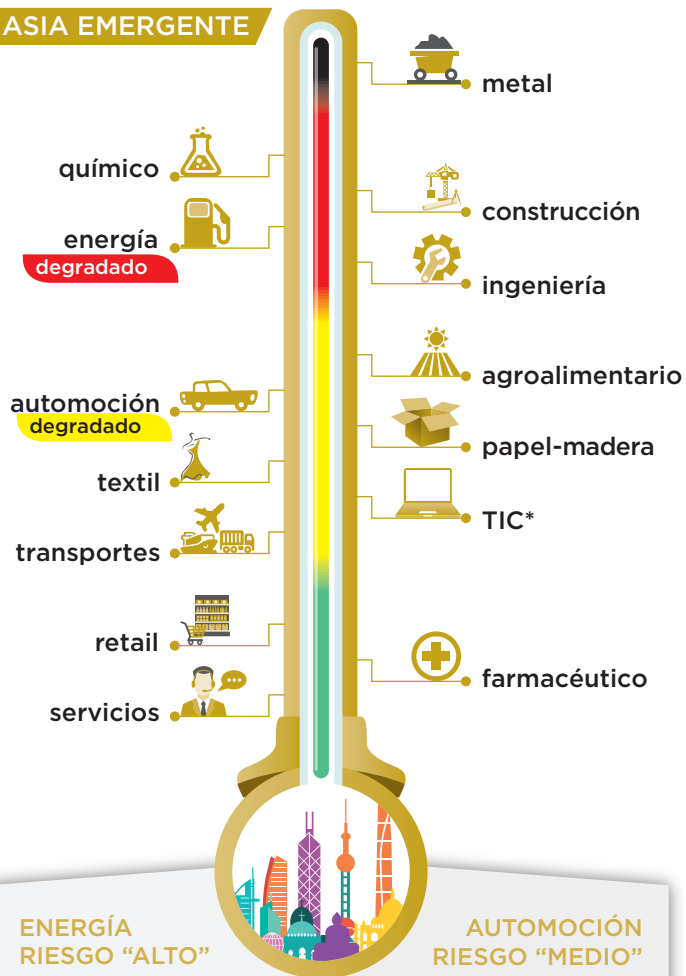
ASIA EMERGENTE

metal

químico

construcción

energía
degradado

ingeniería

agroalimentario

automoción
degradado

papel-madera

textil

TIC*

transportes

retail

farmacéutico

servicios

ENERGÍA
RIESGO "ALTO"

AUTOMOCIÓN
RIESGO "MEDIO"